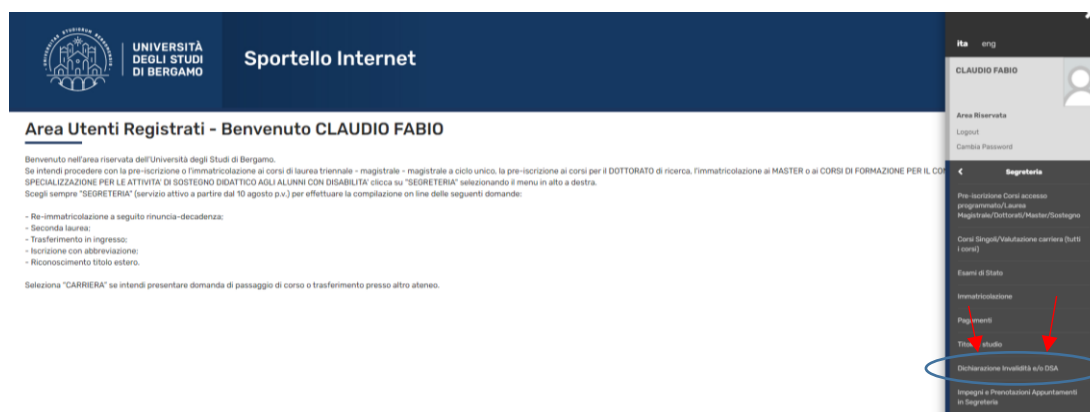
UNIVERSITÀ DEGLI STUDI DI BERGAMO

Sportello Internet

Area Utenti Registrati - Benvenuto CLAUDIO FABIO

Benvenuto nell'area riservata dell'Università degli Studi di Bergamo.
Se intendi procedere con la pre-iscrizione o l'immatricolazione ai corsi di laurea triennale - magistrale - magistrale a ciclo unico, la pre-iscrizione ai corsi per il DOTTORATO di ricerca, l'immatricolazione ai MASTER o ai CORSI DI FORMAZIONE PER IL CO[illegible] SPECIALIZZAZIONE PER LE ATTIVITA' DI SOSTEGNO DIDATTICO AGLI ALUNNI CON DISABILITA' clicca su "SEGRETERIA" selezionando il menu in alto a destra.
Scegli sempre "SEGRETERIA" (servizio attivo a partire dal 10 agosto p.v.) per effettuare la compilazione on line delle seguenti domande:

- Re-immatricolazione a seguito rinuncia-decadenza;
- Seconda laurea;
- Trasferimento in ingresso;
- Iscrizione con abbreviazione;
- Riconoscimento titolo estero.

Seleziona "CARRIERA" se intendi presentare domanda di passaggio di corso o trasferimento presso altro ateneo.

ita eng

CLAUDIO FABIO

Area Riservata
Logout
Cambia Password

Segreteria

Pre-iscrizione Corsi accesso programmato/Laurea Magistrale/Dottorati/Master/Sostegno

Corsi Singoli/Valutazione carriera (tutti i corsi)

Esami di Stato

Immatricolazione

Pagamenti

Titoli di studio

Dichiarazione Invalidità e/o DSA

Impegni e Prenotazioni Appuntamenti in Segreteria